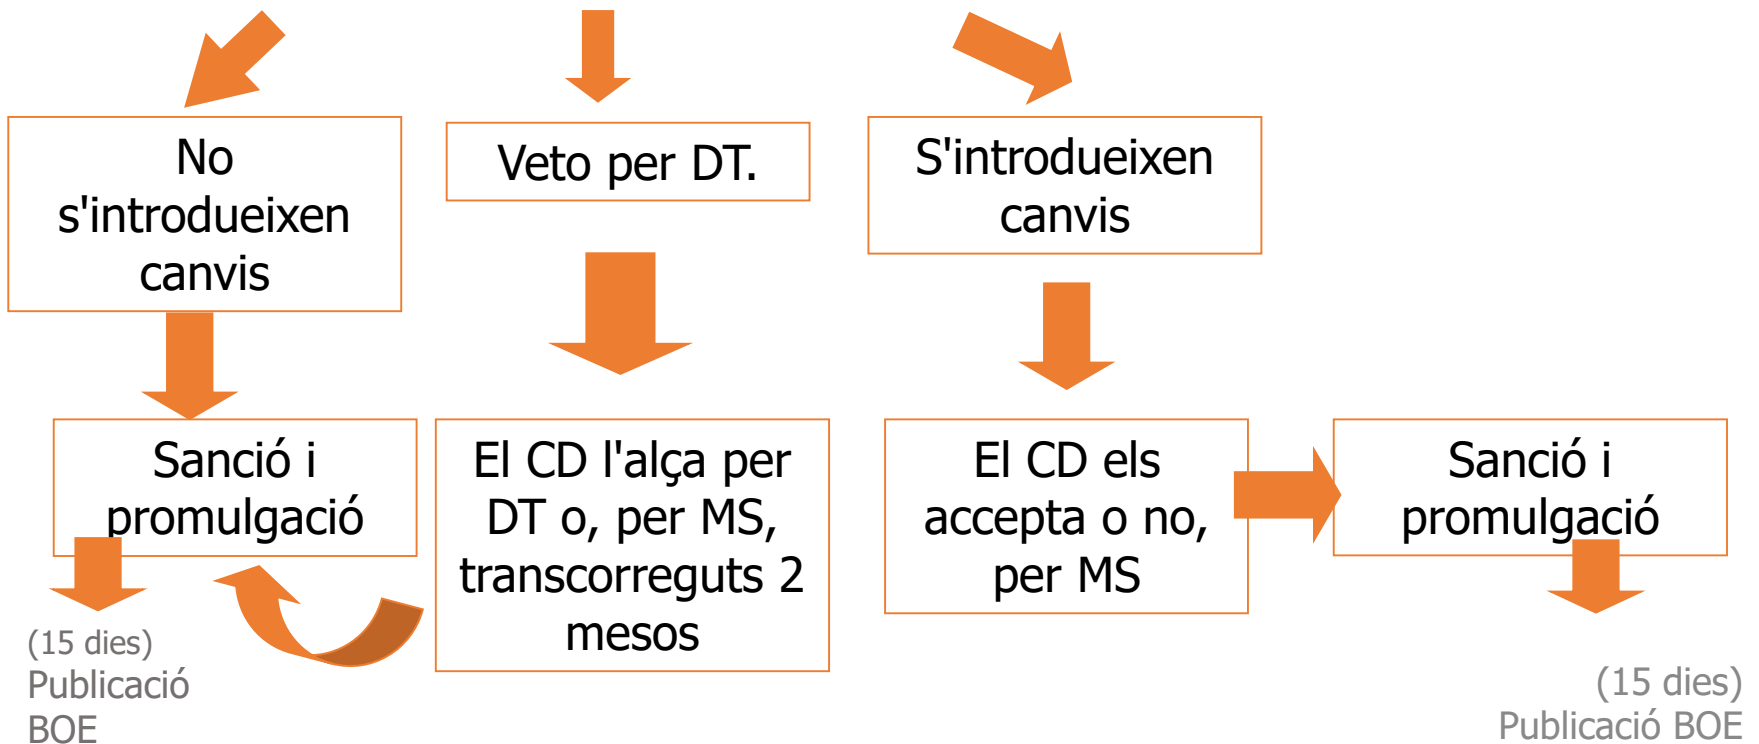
No s'introdueixen canvis

Veto per DT.

S'introdueixen canvis

Sanció i promulgació

El CD l'alça per DT o, per MS, transcorreguts 2 mesos

El CD els accepta o no, per MS

Sanció i promulgació

(15 dies) Publicació BOE

(15 dies) Publicació BOE